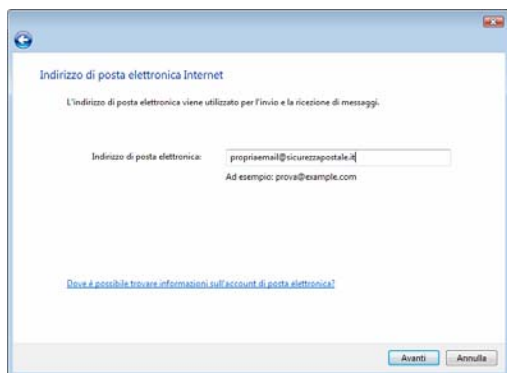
Indirizzo di posta elettronica Internet

L'indirizzo di posta elettronica viene utilizzato per l'invio e la ricezione di messaggi.

Indirizzo di posta elettronica: propriaemail@sicurezzapostale.it

Ad esempio: prova@example.com

Dove è possibile trovare informazioni sull'account di posta elettronica?

Avanti Annulla